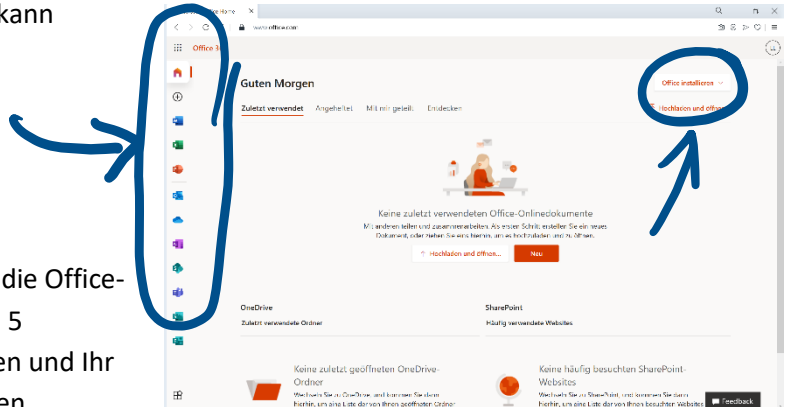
kann

die Office-
5
en und Ihr
en

Office Home
www.office.com
Office 365
Guten Morgen
Office installieren
Zuletzt verwendet Angeheftet Mit mir geteilt Entdecken
Hochladen und öffnen
Keine zuletzt verwendeten Office-Onlinedokumente
Mit anderen teilen und zusammenarbeiten. Als ersten Schritt erstellen Sie ein neues Dokument, oder ziehen Sie eins hierhin, um es hochzuladen und zu öffnen.
Hochladen und öffnen...
Neu
OneDrive
Zuletzt verwendete Ordner
SharePoint
Häufig verwendete Websites
Keine zuletzt geöffneten OneDrive-Ordner
Wechseln Sie zu OneDrive, und kommen Sie dann hierhin, um eine Liste der von Ihnen geöffneten Ordner
Keine häufig besuchten SharePoint-Websites
Wechseln Sie zu SharePoint, und kommen Sie dann hierhin, um eine Liste der von Ihnen geöffneten Websites
Feedback